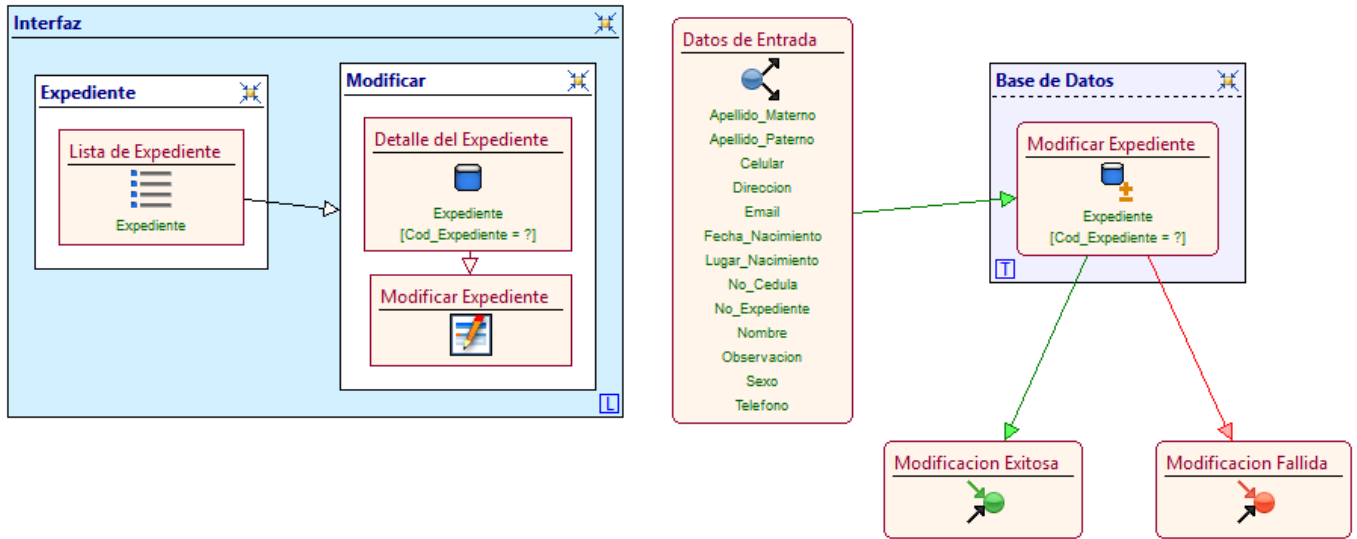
Interfaz

Expediente

Lista de Expediente

Expediente

Modificar

Detalle del Expediente

Expediente
[Cod_Expediente = ?]

Modificar Expediente

L

Datos de Entrada

Apellido_Materno
Apellido_Paterno
Celular
Direccion
Email
Fecha_Nacimiento
Lugar_Nacimiento
No_Cedula
No_Expediente
Nombre
Observacion
Sexo
Telefono

Base de Datos

Modificar Expediente

Expediente
[Cod_Expediente = ?]

T

Modificacion Exitosa

Modificacion Fallida